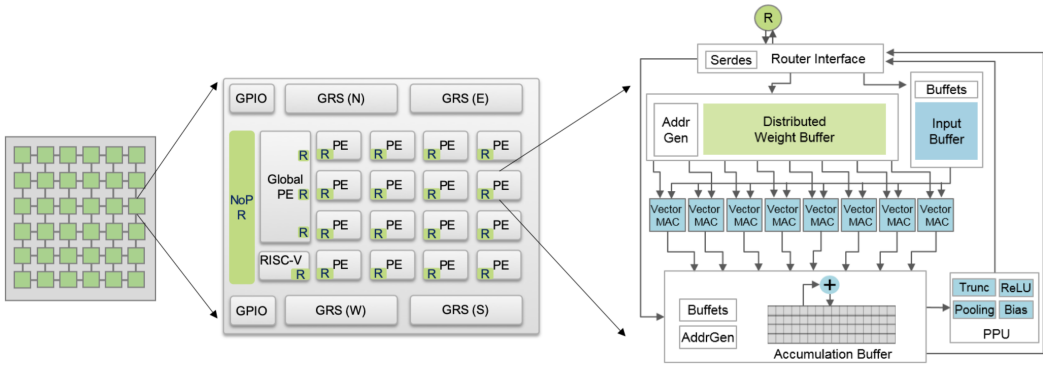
GPIO
GRS (N)
GRS (E)
NoP R
Global PE R
PE R
PE R
PE R
PE R
PE R
PE R
PE R
PE R
PE R
PE R
PE R
PE R
RISC-V R
PE R
PE R
PE R
PE R
GPIO
GRS (W)
GRS (S)

R
Serdes
Router Interface
Buffets
Addr Gen
Distributed Weight Buffer
Input Buffer
Vector MAC
Vector MAC
Vector MAC
Vector MAC
Vector MAC
Vector MAC
Vector MAC
Vector MAC
+
Buffets
AddrGen
Accumulation Buffer
Trunc
ReLU
Pooling
Bias
PPU